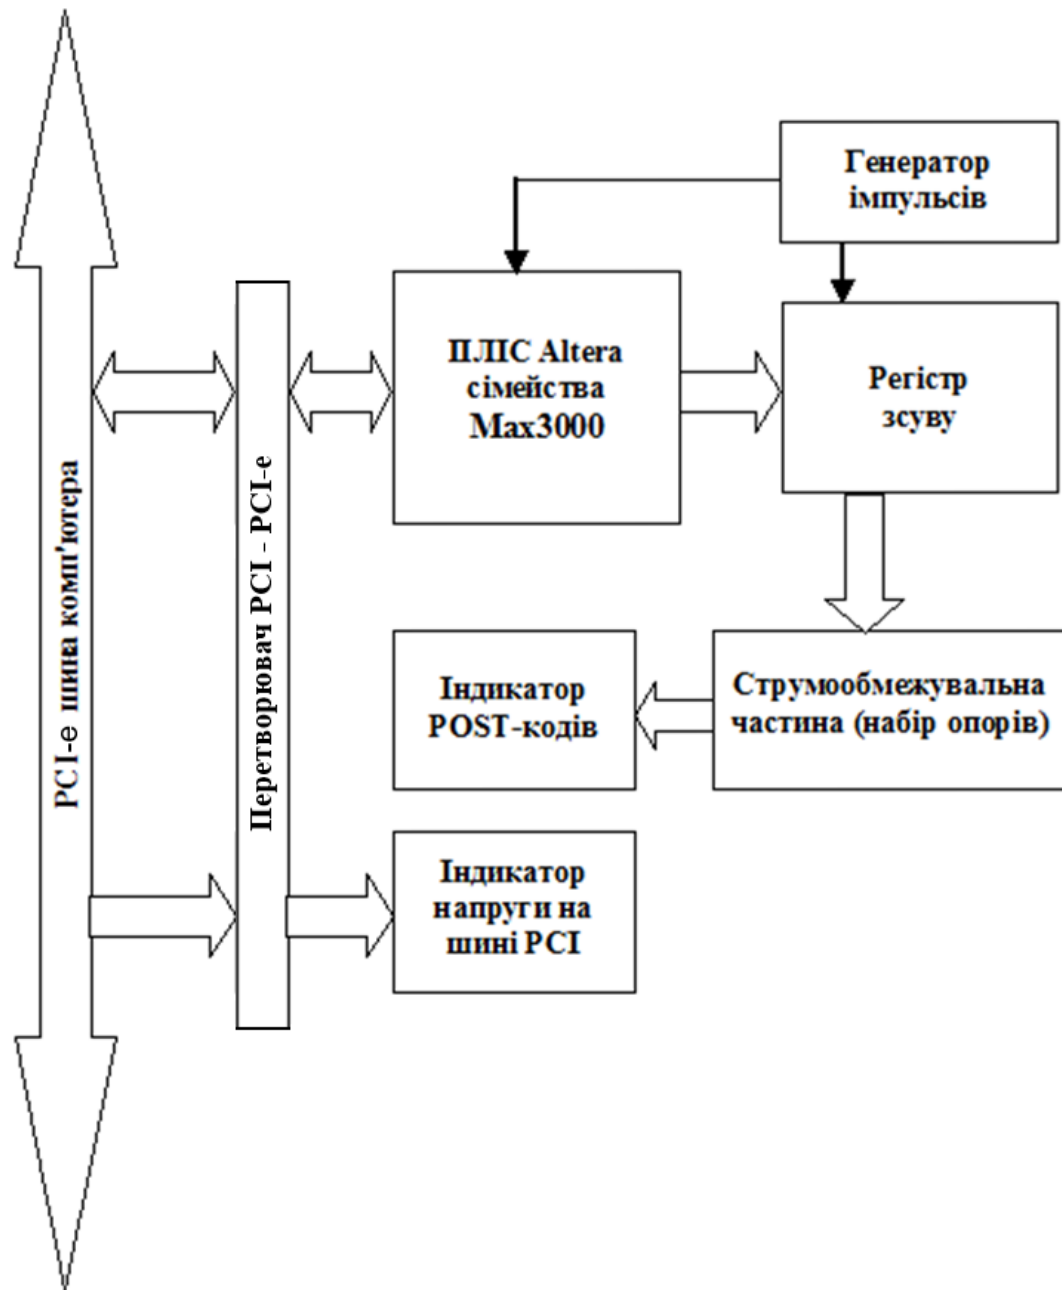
PCI-e шина комп'ютера

Перетворювач PCI - PCI-e

Генератор імпульсів

ПЛІС Altera сімейства Max3000

Регістр зсуву

Індикатор POST-кодів

Струмообмежувальна частина (набір опорів)

Індикатор напруги на шині PCI